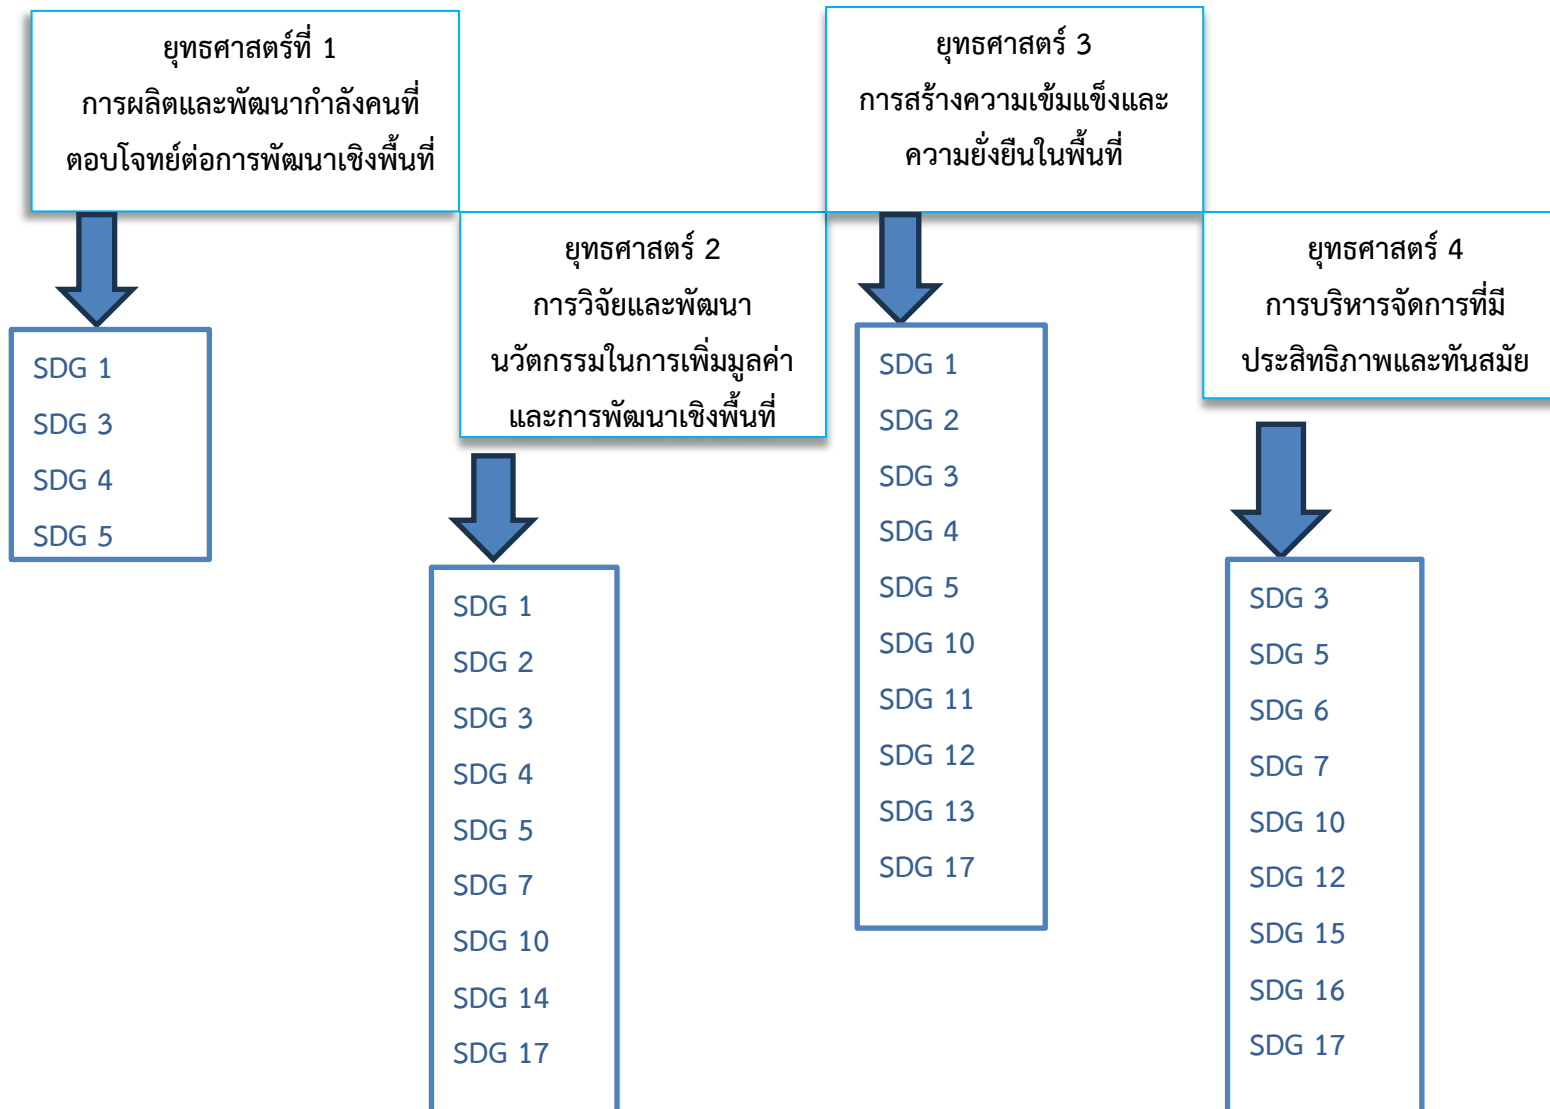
ยุทธศาสตร์ที่ 1
การผลิตและพัฒนากำลังคนที่ตอบโจทย์ต่อการพัฒนาเชิงพื้นที่

SDG 1
SDG 3
SDG 4
SDG 5

ยุทธศาสตร์ 2
การวิจัยและพัฒนานวัตกรรมในการเพิ่มมูลค่าและการพัฒนาเชิงพื้นที่

SDG 1
SDG 2
SDG 3
SDG 4
SDG 5
SDG 7
SDG 10
SDG 14
SDG 17

ยุทธศาสตร์ 3
การสร้างความเข้มแข็งและความยั่งยืนในพื้นที่

SDG 1
SDG 2
SDG 3
SDG 4
SDG 5
SDG 10
SDG 11
SDG 12
SDG 13
SDG 17

ยุทธศาสตร์ 4
การบริหารจัดการที่มีประสิทธิภาพและทันสมัย

SDG 3
SDG 5
SDG 6
SDG 7
SDG 10
SDG 12
SDG 15
SDG 16
SDG 17